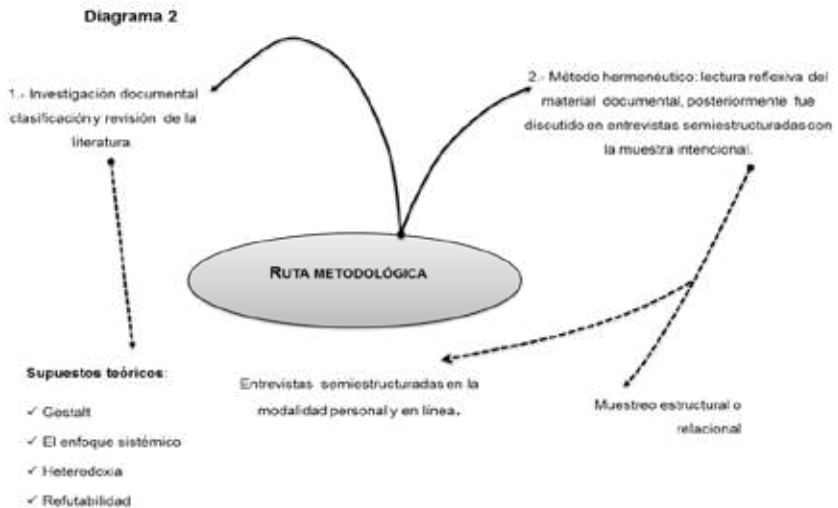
Diagrama 2

1.- Investigación documental clasificación y revisión de la literatura

2.- Método hermenéutico: lectura reflexiva del material documental, posteriormente fue discutido en entrevistas semiestructuradas con la muestra intencional.

RUTA METODOLÓGICA

Supuestos teóricos:

✓ Gestalt

✓ El enfoque sistémico

✓ Heterodoxia

✓ Refutabilidad

Entrevistas semiestructuradas en la modalidad personal y en línea.

Muestreo estructural o relacional